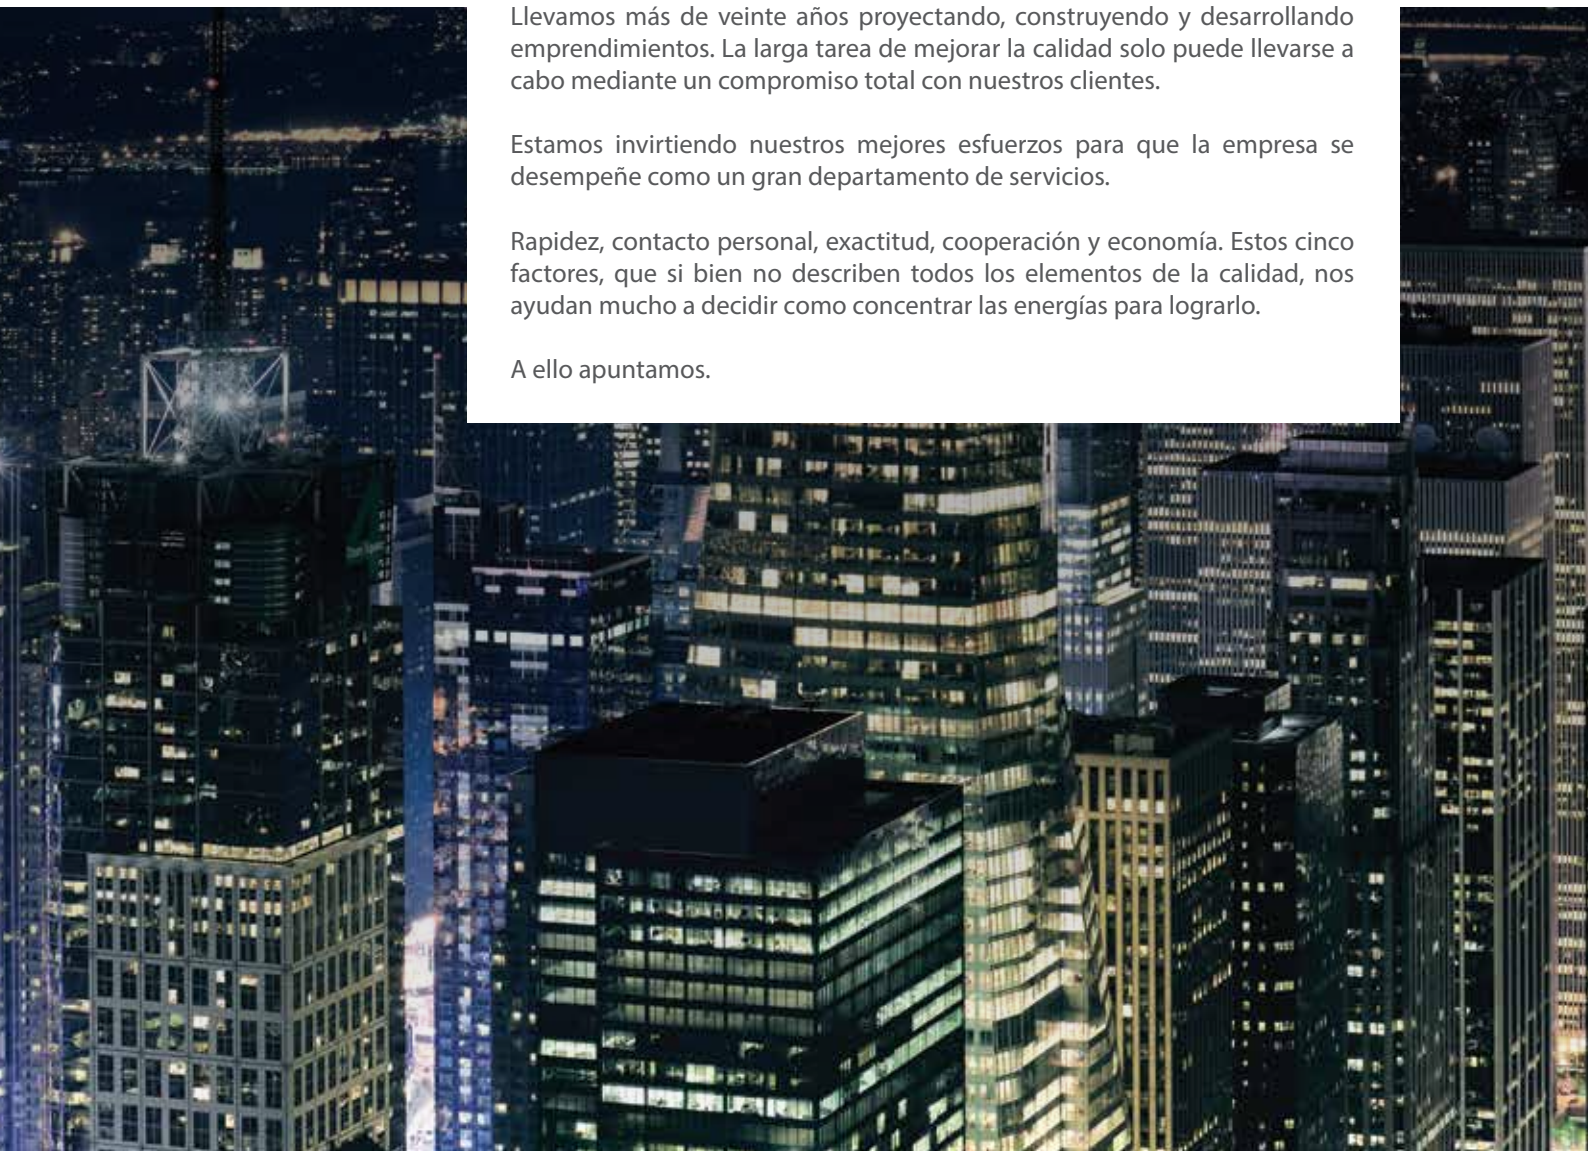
Llevamos más de veinte años proyectando, construyendo y desarrollando emprendimientos. La larga tarea de mejorar la calidad solo puede llevarse a cabo mediante un compromiso total con nuestros clientes.

Estamos invirtiendo nuestros mejores esfuerzos para que la empresa se desempeñe como un gran departamento de servicios.

Rapidez, contacto personal, exactitud, cooperación y economía. Estos cinco factores, que si bien no describen todos los elementos de la calidad, nos ayudan mucho a decidir como concentrar las energías para lograrlo.

A ello apuntamos.